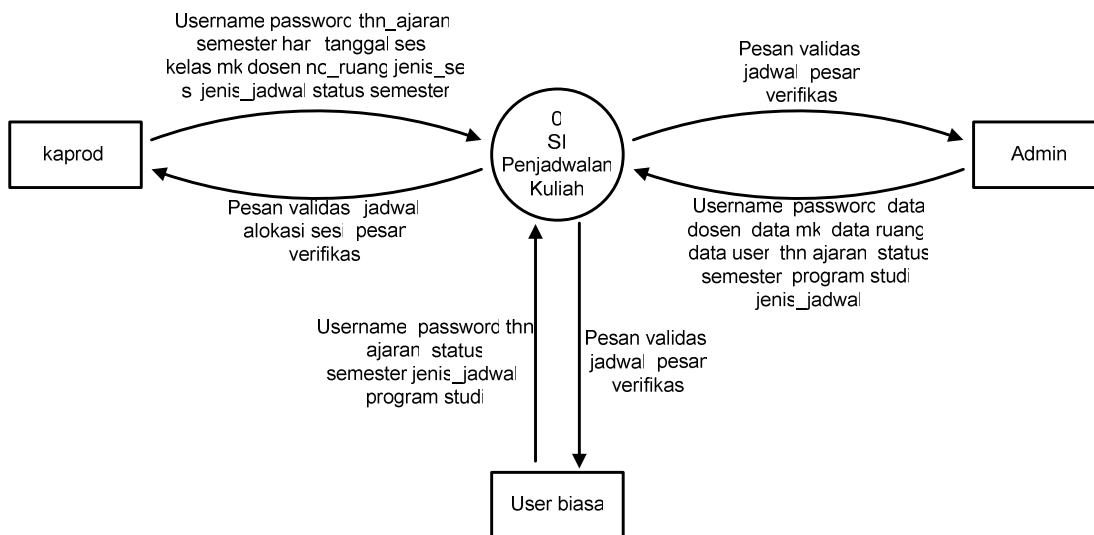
Username passworc thn_ajaran semester har tanggal ses kelas mk dosen nc_ruang jenis_se s jenis_jadwal status semester

kaprod

Pesan validas jadwal alokasi sesi pesar verifikas

0
SI
Penjadwalan
Kuliah

Pesan validas jadwal pesar verifikas

Admin

Username passworc data dosen data mk data ruang data user thn ajaran status semester program studi jenis_jadwal

Username password thn ajaran status semester jenis_jadwal program studi

Pesan validas jadwal pesar verifikas

User biasa